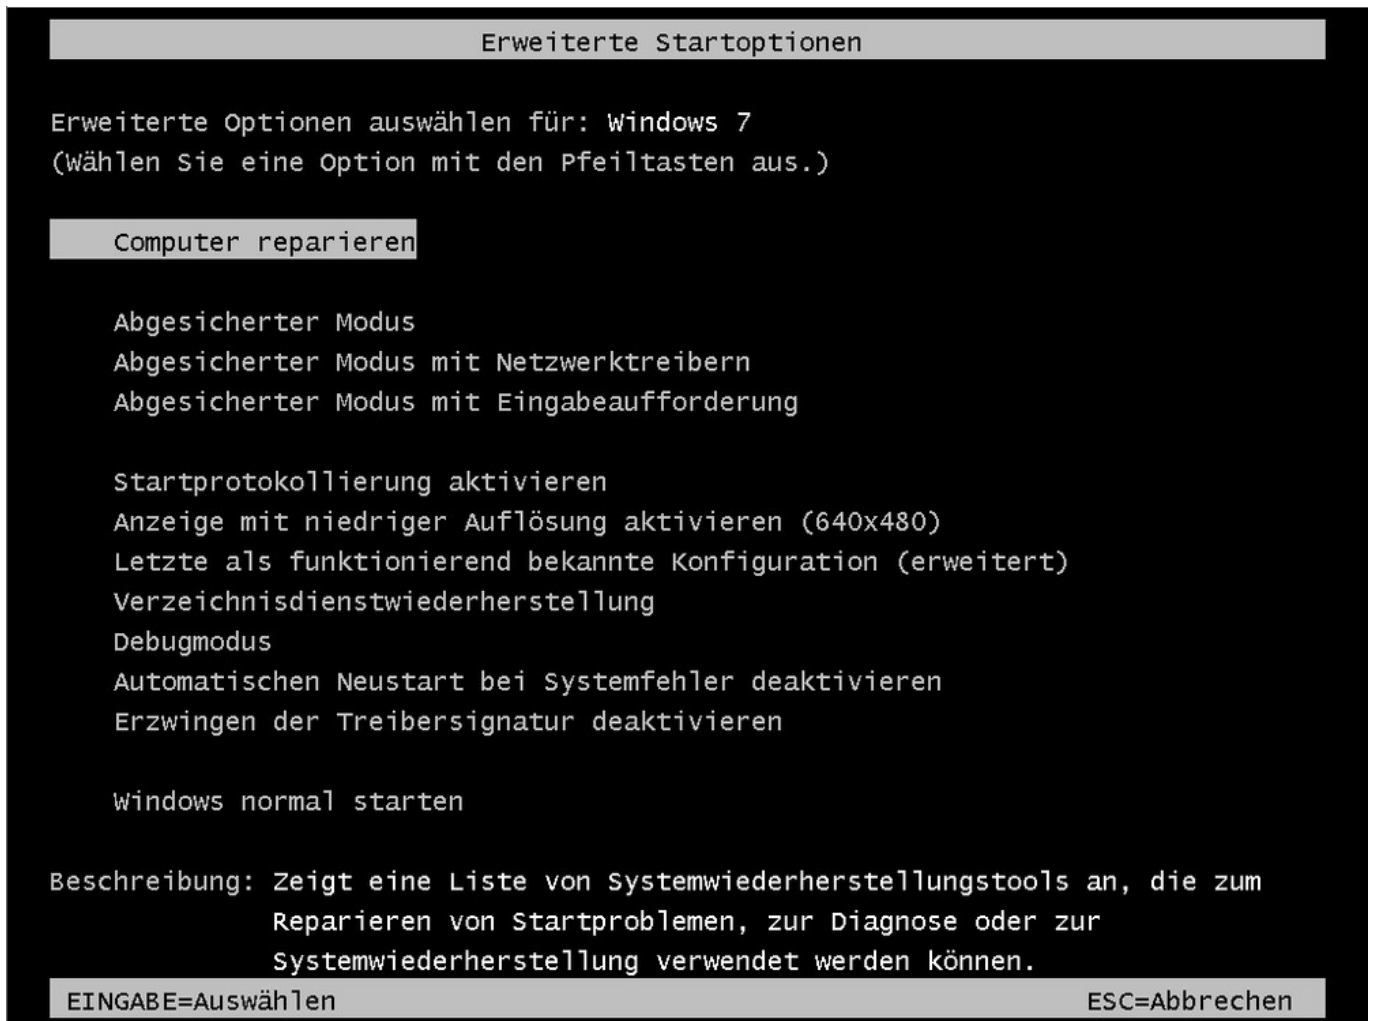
Erweiterte Startoptionen

Erweiterte Optionen auswählen für: Windows 7
(Wählen Sie eine Option mit den Pfeiltasten aus.)

Computer reparieren

Abgesicherter Modus
Abgesicherter Modus mit Netzwerktreibern
Abgesicherter Modus mit Eingabeaufforderung

Startprotokollierung aktivieren
Anzeige mit niedriger Auflösung aktivieren (640x480)
Letzte als funktionierend bekannte Konfiguration (erweitert)
Verzeichnisdienstwiederherstellung
Debugmodus
Automatischen Neustart bei Systemfehler deaktivieren
Erzwingen der Treibersignatur deaktivieren

Windows normal starten

Beschreibung: Zeigt eine Liste von Systemwiederherstellungstools an, die zum Reparieren von Startproblemen, zur Diagnose oder zur Systemwiederherstellung verwendet werden können.

EINGABE=Auswählen

ESC=Abbrechen